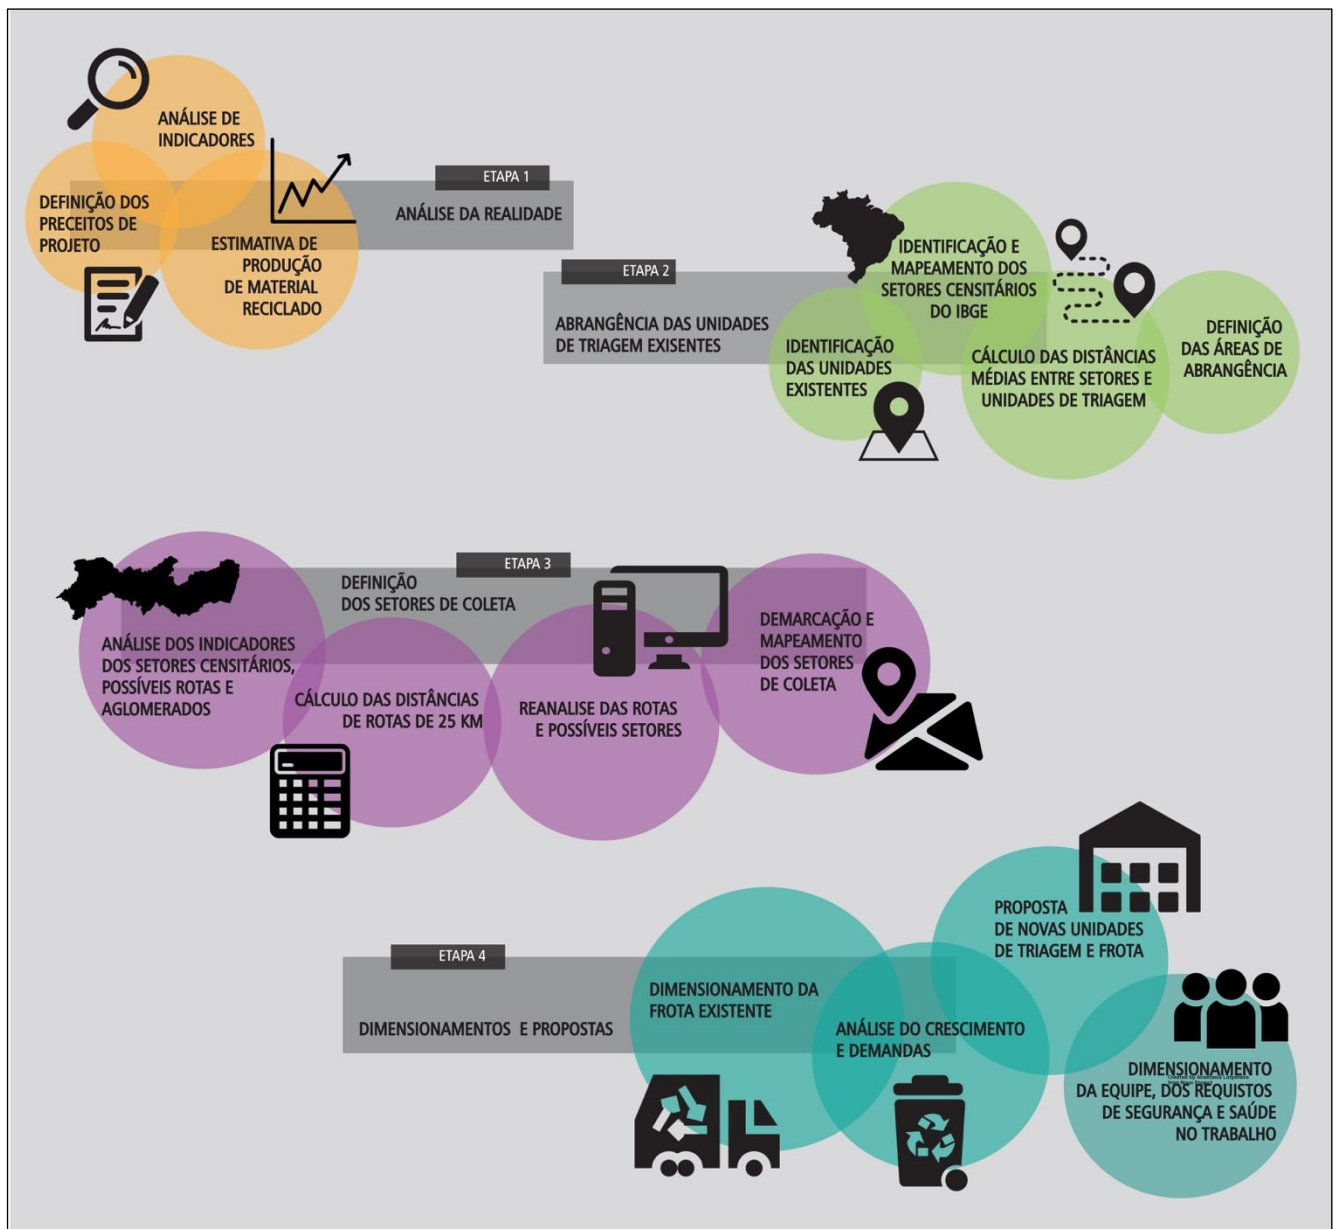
ANÁLISE DE INDICADORES

DEFINIÇÃO DOS PRECEITOS DE PROJETO

ESTIMATIVA DE PRODUÇÃO DE MATERIAL RECICLADO

ETAPA 1

ANÁLISE DA REALIDADE

ETAPA 2

ABRANGÊNCIA DAS UNIDADES DE TRIAGEM EXISENTES

IDENTIFICAÇÃO E MAPEAMENTO DOS SETORES CENSITÁRIOS DO IBGE

IDENTIFICAÇÃO DAS UNIDADES EXISTENTES

CÁLCULO DAS DISTÂNCIAS MÉDIAS ENTRE SETORES E UNIDADES DE TRIAGEM

DEFINIÇÃO DAS ÁREAS DE ABRANGÊNCIA

ETAPA 3

DEFINIÇÃO DOS SETORES DE COLETA

ANÁLISE DOS INDICADORES DOS SETORES CENSITÁRIOS, POSSÍVEIS ROTAS E AGLOMERADOS

CÁLCULO DAS DISTÂNCIAS DE ROTAS DE 25 KM

REANALISE DAS ROTAS E POSSÍVEIS SETORES

DEMARCAÇÃO E MAPEAMENTO DOS SETORES DE COLETA

ETAPA 4

DIMENSIONAMENTOS E PROPOSTAS

DIMENSIONAMENTO DA FROTA EXISTENTE

PROPOSTA DE NOVAS UNIDADES DE TRIAGEM E FROTA

ANÁLISE DO CRESCIMENTO E DEMANDAS

DIMENSIONAMENTO DA EQUIPE, DOS REQUISTOS DE SEGURANÇA E SAÚDE NO TRABALHO